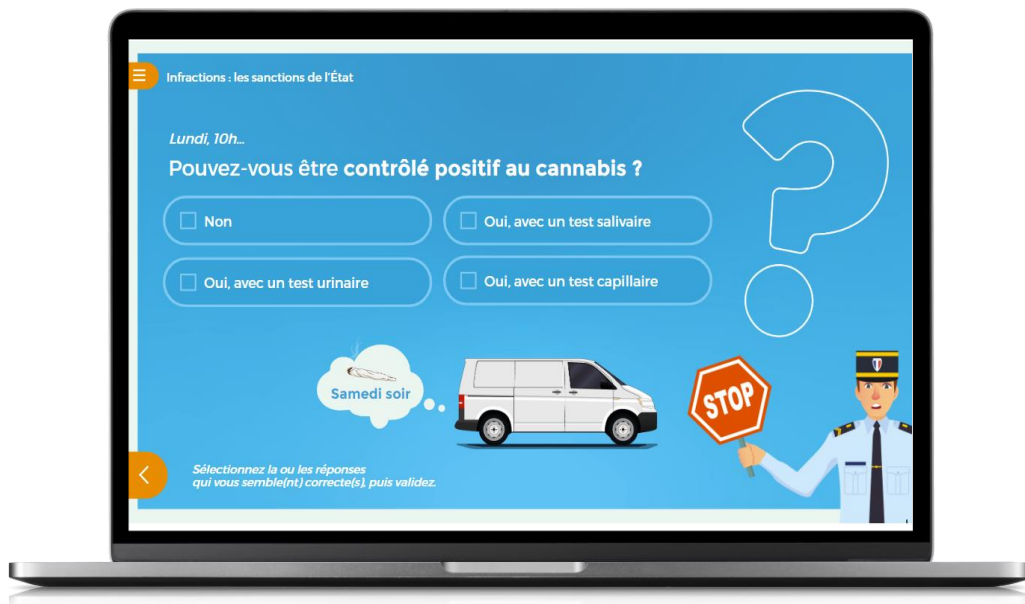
Infractions : les sanctions de l'État

Lundi, 10h...

Pouvez-vous être contrôlé positif au cannabis ?

Non

Oui, avec un test salivaire

Oui, avec un test urinaire

Oui, avec un test capillaire

Samedi soir

STOP

Sélectionnez la ou les réponses qui vous semble(nt) correcte(s), puis validez.